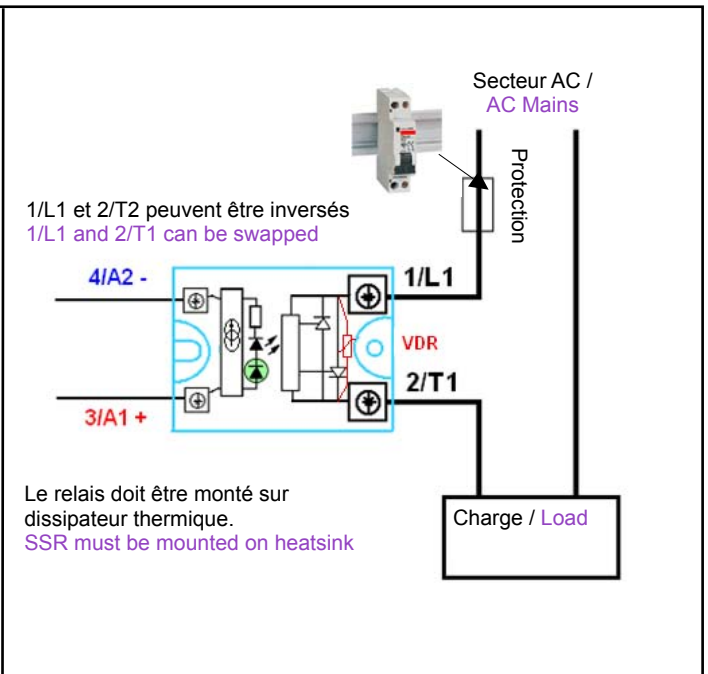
Secteur AC /
AC Mains

Protection

1/L1 et 2/T2 peuvent être inversés
1/L1 and 2/T1 can be swapped

4/A2 -

1/L1

VDR

2/T1

3/A1 +

Le relais doit être monté sur dissipateur thermique.
SSR must be mounted on heatsink

Charge / Load